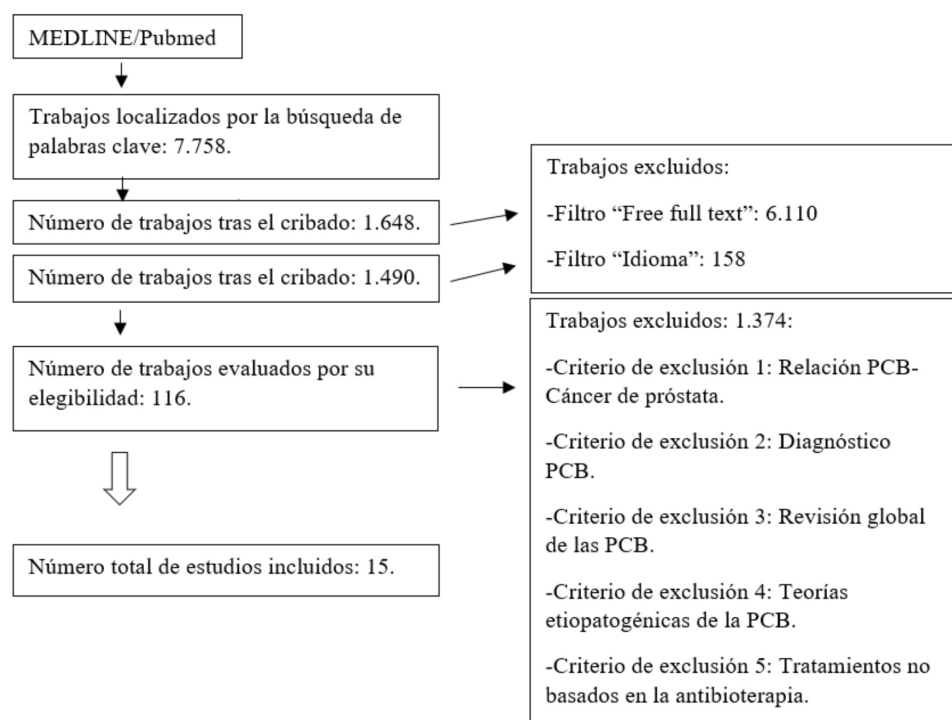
MEDLINE/Pubmed

Trabajos localizados por la búsqueda de palabras clave: 7.758.

Número de trabajos tras el cribado: 1.648.

Número de trabajos tras el cribado: 1.490.

Número de trabajos evaluados por su elegibilidad: 116.

Número total de estudios incluidos: 15.

Trabajos excluidos:

-Filtro “Free full text”: 6.110

-Filtro “Idioma”: 158

Trabajos excluidos: 1.374:

-Criterio de exclusión 1: Relación PCB-Cáncer de próstata.

-Criterio de exclusión 2: Diagnóstico PCB.

-Criterio de exclusión 3: Revisión global de las PCB.

-Criterio de exclusión 4: Teorías etiopatogénicas de la PCB.

-Criterio de exclusión 5: Tratamientos no basados en la antibioterapia.